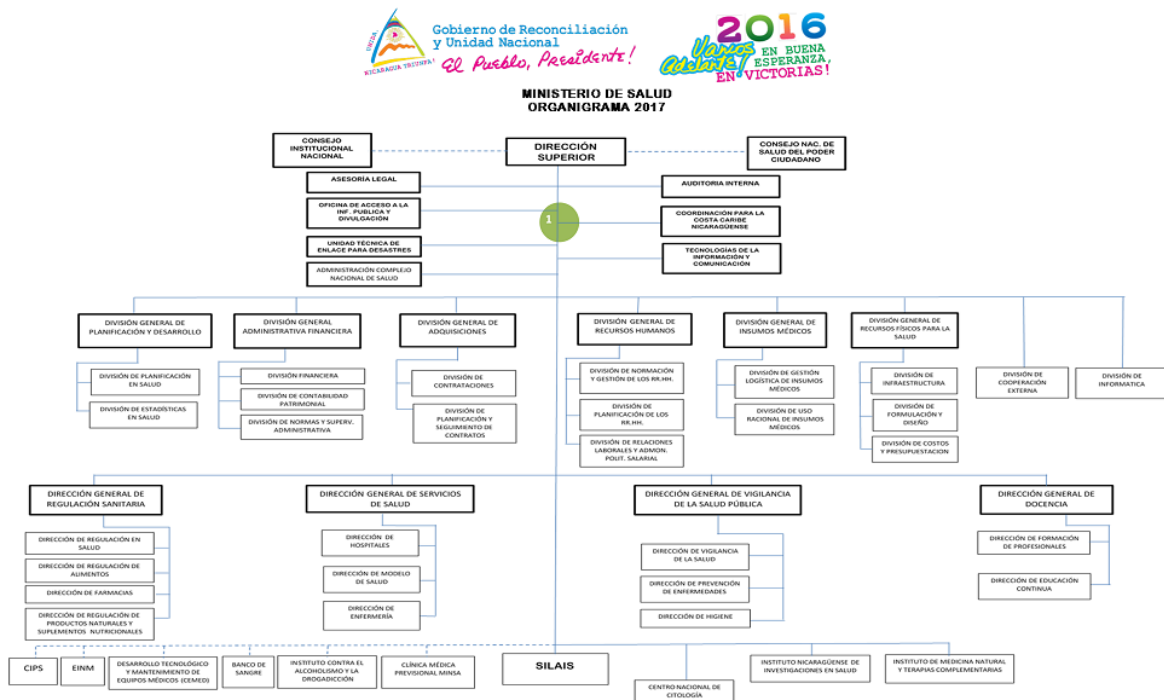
UNIDA NICARAGUA TRIUNFA!

Gobierno de Reconciliación y Unidad Nacional

El Pueblo, Presidente!

2016 Vamos Adelante! EN BUENA ESPERANZA, EN VICTORIAS!

MINISTERIO DE SALUD
ORGANIGRAMA 2017

CONSEJO INSTITUCIONAL NACIONAL

DIRECCIÓN SUPERIOR

CONSEJO NAC. DE SALUD DEL PODER CIUDADANO

ASESORÍA LEGAL

AUDITORIA INTERNA

OFICINA DE ACCESO A LA INF. PUBLICA Y DIVULGACIÓN

1

COORDINACIÓN PARA LA COSTA CARIBE NICARAGÜENSE

UNIDAD TÉCNICA DE ENLACE PARA DESASTRES

TECNOLOGÍAS DE LA INFORMACIÓN Y COMUNICACIÓN

ADMINISTRACIÓN COMPLEJO NACIONAL DE SALUD

DIVISIÓN GENERAL DE PLANIFICACIÓN Y DESARROLLO

División de Planificación en Salud

División de Estadísticas en Salud

DIVISIÓN GENERAL ADMINISTRATIVA FINANCIERA

División Financiera

División de Contabilidad Patrimonial

División de Normas y Superv. Administrativa

DIVISIÓN GENERAL DE ADQUISICIONES

División de Contrataciones

División de Planificación y Seguimiento de Contratos

DIVISIÓN GENERAL DE RECURSOS HUMANOS

División de Normación y Gestión de los RR.HH.

División de Planificación de los RR.HH.

División de Relaciones Laborales y Admon. Polit. Salarial

DIVISIÓN GENERAL DE INSUMOS MÉDICOS

División de Gestión Logística de Insumos Médicos

División de Uso Racional de Insumos Médicos

DIVISIÓN GENERAL DE RECURSOS FÍSICOS PARA LA SALUD

División de Infraestructura

División de Formulación y Diseño

División de Costos y Presupuestación

División de Cooperación Externa

División de Informatica

DIRECCIÓN GENERAL DE REGULACIÓN SANITARIA

Dirección de Regulación en Salud

Dirección de Regulación de Alimentos

Dirección de Farmacias

Dirección de Regulación de Productos Naturales y Suplementos Nutricionales

DIRECCIÓN GENERAL DE SERVICIOS DE SALUD

Dirección de Hospitales

Dirección de Modelo de Salud

Dirección de Enfermería

DIRECCIÓN GENERAL DE VIGILANCIA DE LA SALUD PÚBLICA

Dirección de Vigilancia de la Salud

Dirección de Prevención de Enfermedades

Dirección de Higiene

DIRECCIÓN GENERAL DE DOCENCIA

Dirección de Formación de Profesionales

Dirección de Educación Continua

CIPS

EINM

Desarrollo Tecnológico y Mantenimiento de Equipos Médicos (CEMED)

Banco de Sangre

Instituto contra el Alcoholismo y la Drogadicción

Clínica Médica Previsional MINSA

SILAIS

Centro Nacional de Citología

Instituto Nicaragüense de Investigaciones en Salud

Instituto de Medicina Natural y Terapias Complementarias